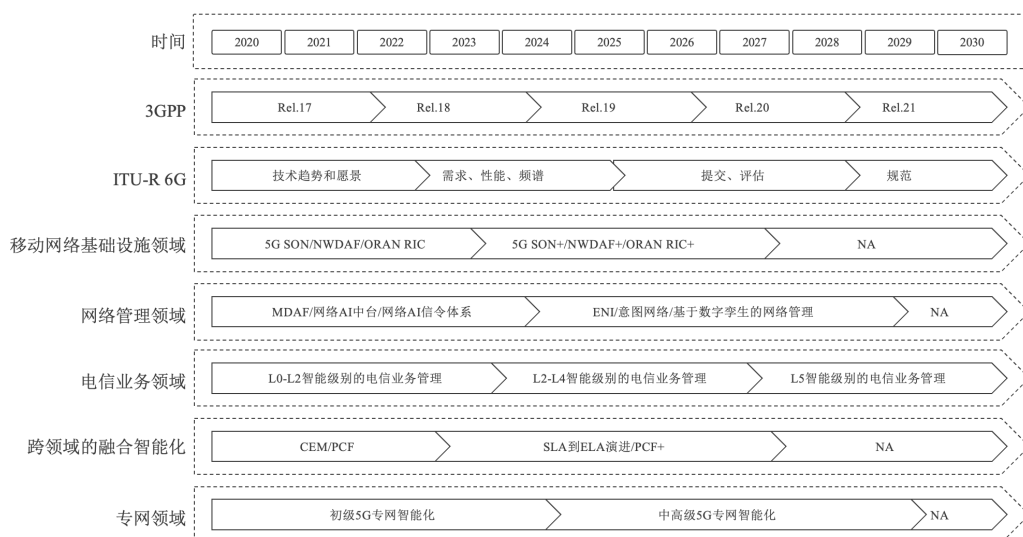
| 时间 | 2020 | 2021 | 2022 | 2023 | 2024 | 2025 | 2026 | 2027 | 2028 | 2029 | 2030 |
|---|---|---|---|---|---|---|---|---|---|---|---|

3GPP
Rel.17
Rel.18
Rel.19
Rel.20
Rel.21

ITU-R 6G
技术趋势和愿景
需求、性能、频谱
提交、评估
规范

移动网络基础设施领域
5G SON/NWDAF/ORAN RIC
5G SON+/NWDAF+/ORAN RIC+
NA

网络管理领域
MDAF/网络AI中台/网络AI信令体系
ENI/意图网络/基于数字孪生的网络管理
NA

电信业务领域
L0-L2智能级别的电信业务管理
L2-L4智能级别的电信业务管理
L5智能级别的电信业务管理

跨领域的融合智能化
CEM/PCF
SLA到ELA演进/PCF+
NA

专网领域
初级5G专网智能化
中高级5G专网智能化
NA